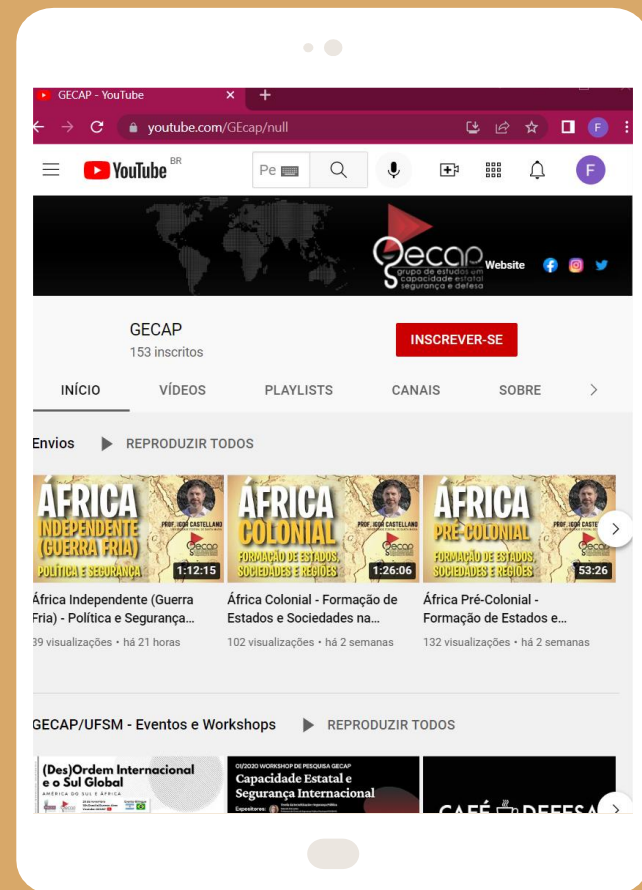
GECAP - YouTube

youtube.com/GEcap/null

YouTube BR

Pe

F

GECAP grupo de estudos em capacidade estatal segurança e defesa

Website

GECAP
153 inscritos

INSCREVER-SE

INÍCIO VÍDEOS PLAYLISTS CANAIS SOBRE

Envios REPRODUZIR TODOS

ÁFRICA INDEPENDENTE (GUERRA FRIA) POLÍTICA E SEGURANÇA PROF. IGOR CASTELLANO GECAP 1:12:15

ÁFRICA COLONIAL FORMAÇÃO DE ESTADOS, SOCIEDADES E REGIÕES PROF. IGOR CASTELLANO GECAP 1:26:06

ÁFRICA PRÉ-COLONIAL FORMAÇÃO DE ESTADOS, SOCIEDADES E REGIÕES PROF. IGOR CASTELLANO GECAP 53:26

África Independente (Guerra Fria) - Política e Segurança...
39 visualizações • há 21 horas

África Colonial - Formação de Estados e Sociedades na...
102 visualizações • há 2 semanas

África Pré-Colonial - Formação de Estados e...
132 visualizações • há 2 semanas

GECAP/UFSM - Eventos e Workshops REPRODUZIR TODOS

(Des)Ordem Internacional e o Sul Global AMÉRICA DO SUL E ÁFRICA

01/2020 WORKSHOP DE PESQUISA GECAP Capacidade Estatal e Segurança Internacional Expositores:

CAFÉ DEFESA